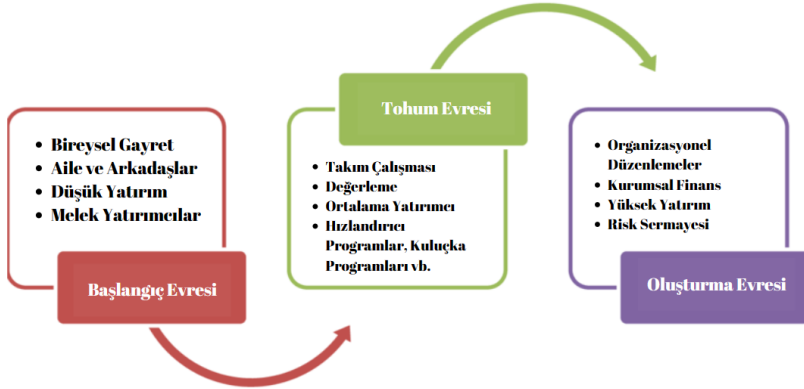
- Bireysel Gayret
- Aile ve Arkadaşlar
- Düşük Yatırım
- Melek Yatırımcılar

Başlangıç Evresi

Tohum Evresi

- Takım Çalışması
- Değerleme
- Ortalama Yatırımcı
- Hızlandırıcı Programlar, Kuluçka Programları vb.

- Organizasyonel Düzenlemeler
- Kurumsal Finans
- Yüksek Yatırım
- Risk Sermayesi

Oluşturma Evresi